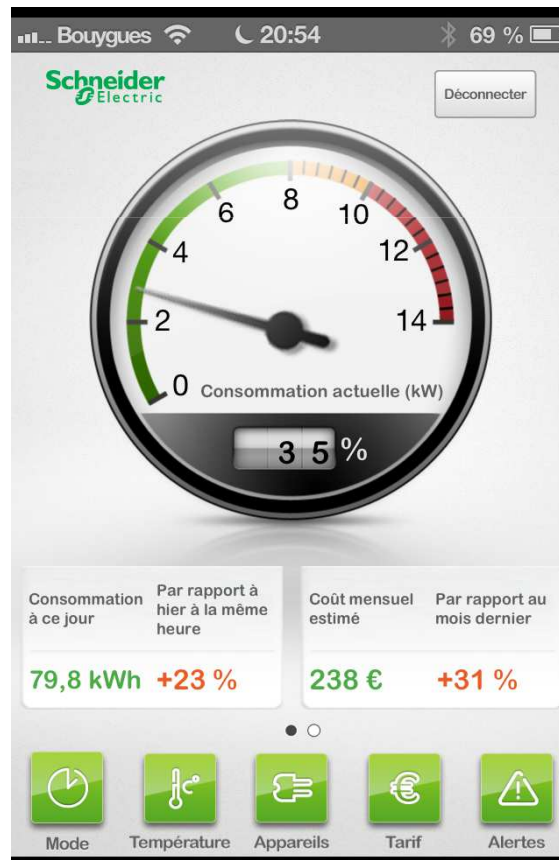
Bouygues 20:54 69 %

Schneider Electric

Déconnecter

0
2
4
6
8
10
12
14

Consommation actuelle (kW)

3 5 %

| Consommation à ce jour | Par rapport à hier à la même heure |
|---|---|
| 79,8 kWh | +23 % |

| Coût mensuel estimé | Par rapport au mois dernier |
|---|---|
| 238 € | +31 % |

Mode
Température
Appareils
Tarif
Alertes